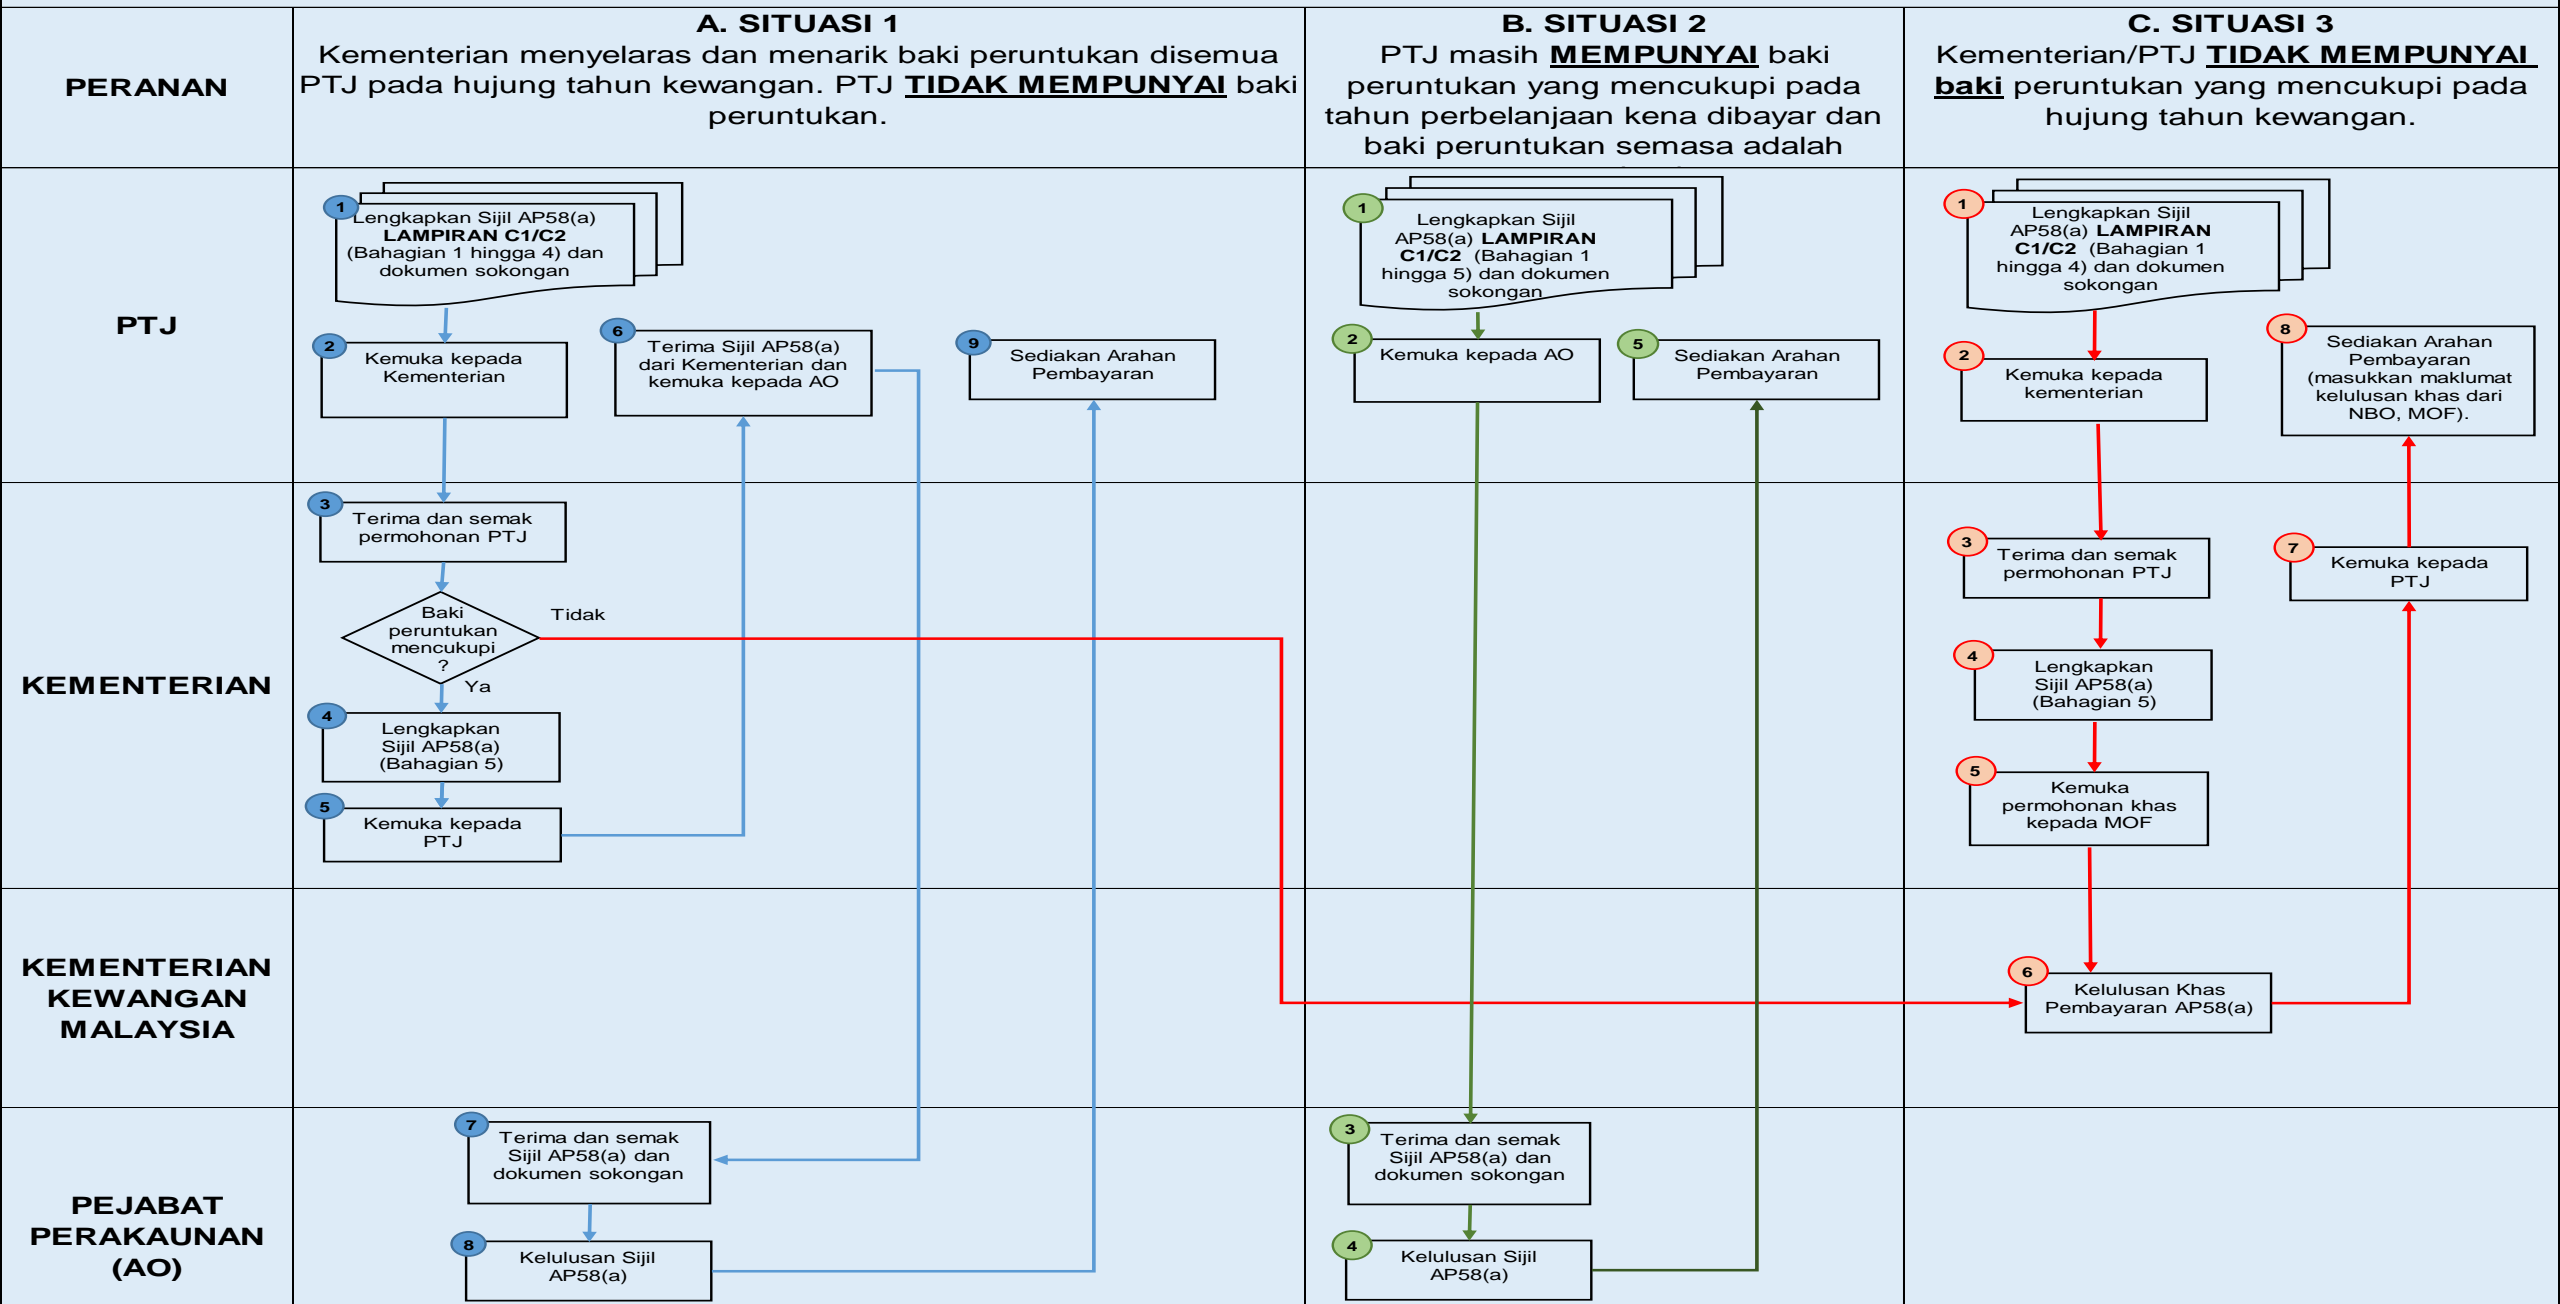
| PERANAN | A. SITUASI 1 Kementerian menyelaras dan menarik baki peruntukan disemua PTJ pada hujung tahun kewangan. PTJ **TIDAK MEMPUNYAI** baki peruntukan. | B. SITUASI 2 PTJ masih **MEMPUNYAI** baki peruntukan yang mencukupi pada tahun perbelanjaan kena dibayar dan baki peruntukan semasa adalah | C. SITUASI 3 Kementerian/PTJ **TIDAK MEMPUNYAI baki** peruntukan yang mencukupi pada hujung tahun kewangan. |
|---|---|---|---|
| PTJ | 1 Lengkapkan Sijil AP58(a) **LAMPIRAN C1/C2** (Bahagian 1 hingga 4) dan dokumen sokongan; 2 Kemuka kepada Kementerian; 6 Terima Sijil AP58(a) dari Kementerian dan kemuka kepada AO; 9 Sediakan Arahan Pembayaran | 1 Lengkapkan Sijil AP58(a) **LAMPIRAN C1/C2** (Bahagian 1 hingga 5) dan dokumen sokongan; 2 Kemuka kepada AO; 5 Sediakan Arahan Pembayaran | 1 Lengkapkan Sijil AP58(a) **LAMPIRAN C1/C2** (Bahagian 1 hingga 4) dan dokumen sokongan; 2 Kemuka kepada kementerian; 8 Sediakan Arahan Pembayaran (masukkan maklumat kelulusan khas dari NBO, MOF). |
| KEMENTERIAN | 3 Terima dan semak permohonan PTJ; Baki peruntukan mencukupi ? Tidak; Ya; 4 Lengkapkan Sijil AP58(a) (Bahagian 5); 5 Kemuka kepada PTJ | | 3 Terima dan semak permohonan PTJ; 7 Kemuka kepada PTJ; 4 Lengkapkan Sijil AP58(a) (Bahagian 5); 5 Kemuka permohonan khas kepada MOF |
| KEMENTERIAN KEWANGAN MALAYSIA | | | 6 Kelulusan Khas Pembayaran AP58(a) |
| PEJABAT PERAKAUNAN (AO) | 7 Terima dan semak Sijil AP58(a) dan dokumen sokongan; 8 Kelulusan Sijil AP58(a) | 3 Terima dan semak Sijil AP58(a) dan dokumen sokongan; 4 Kelulusan Sijil AP58(a) | |